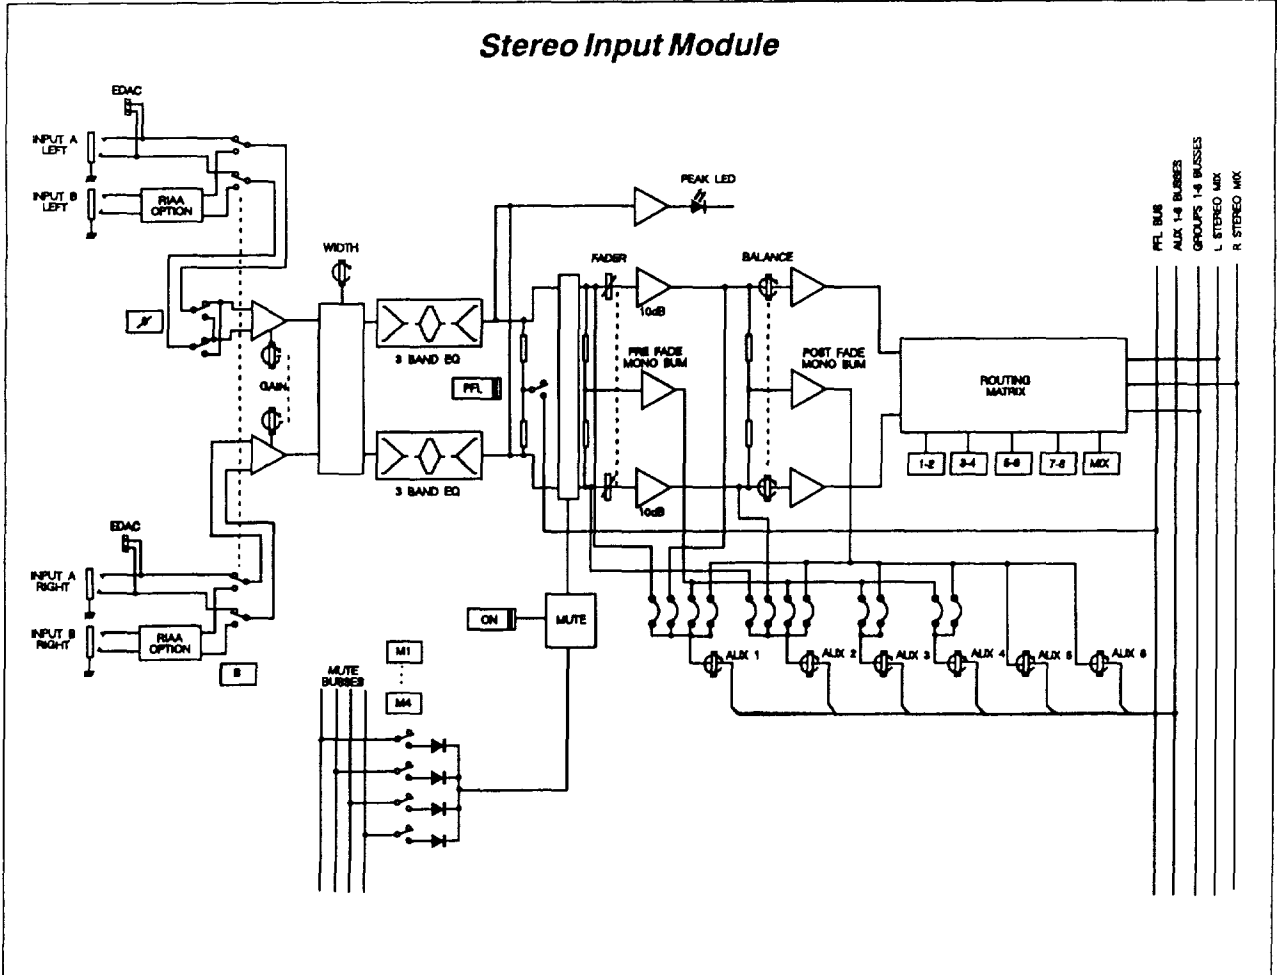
Stereo Input Module

EDAC

INPUT A LEFT

INPUT B LEFT

RIAA OPTION

PEAK LED

WIDTH

FADER

BALANCE

PFL BUS
AUX 1-6 BUSSES
GROUPS 1-8 BUSSES
L STEREO MIX
R STEREO MIX

Ø

3 BAND EQ

10dB

PRE FADE MONO SUM

POST FADE MONO SUM

ROUTING MATRIX

GAIN

PFL

1-2
3-4
5-6
7-8
MIX

3 BAND EQ

10dB

EDAC

INPUT A RIGHT

INPUT B RIGHT

RIAA OPTION

B

ON

MUTE

M1
⋮
M4

MUTE BUSSES

AUX 1
AUX 2
AUX 3
AUX 4
AUX 5
AUX 6